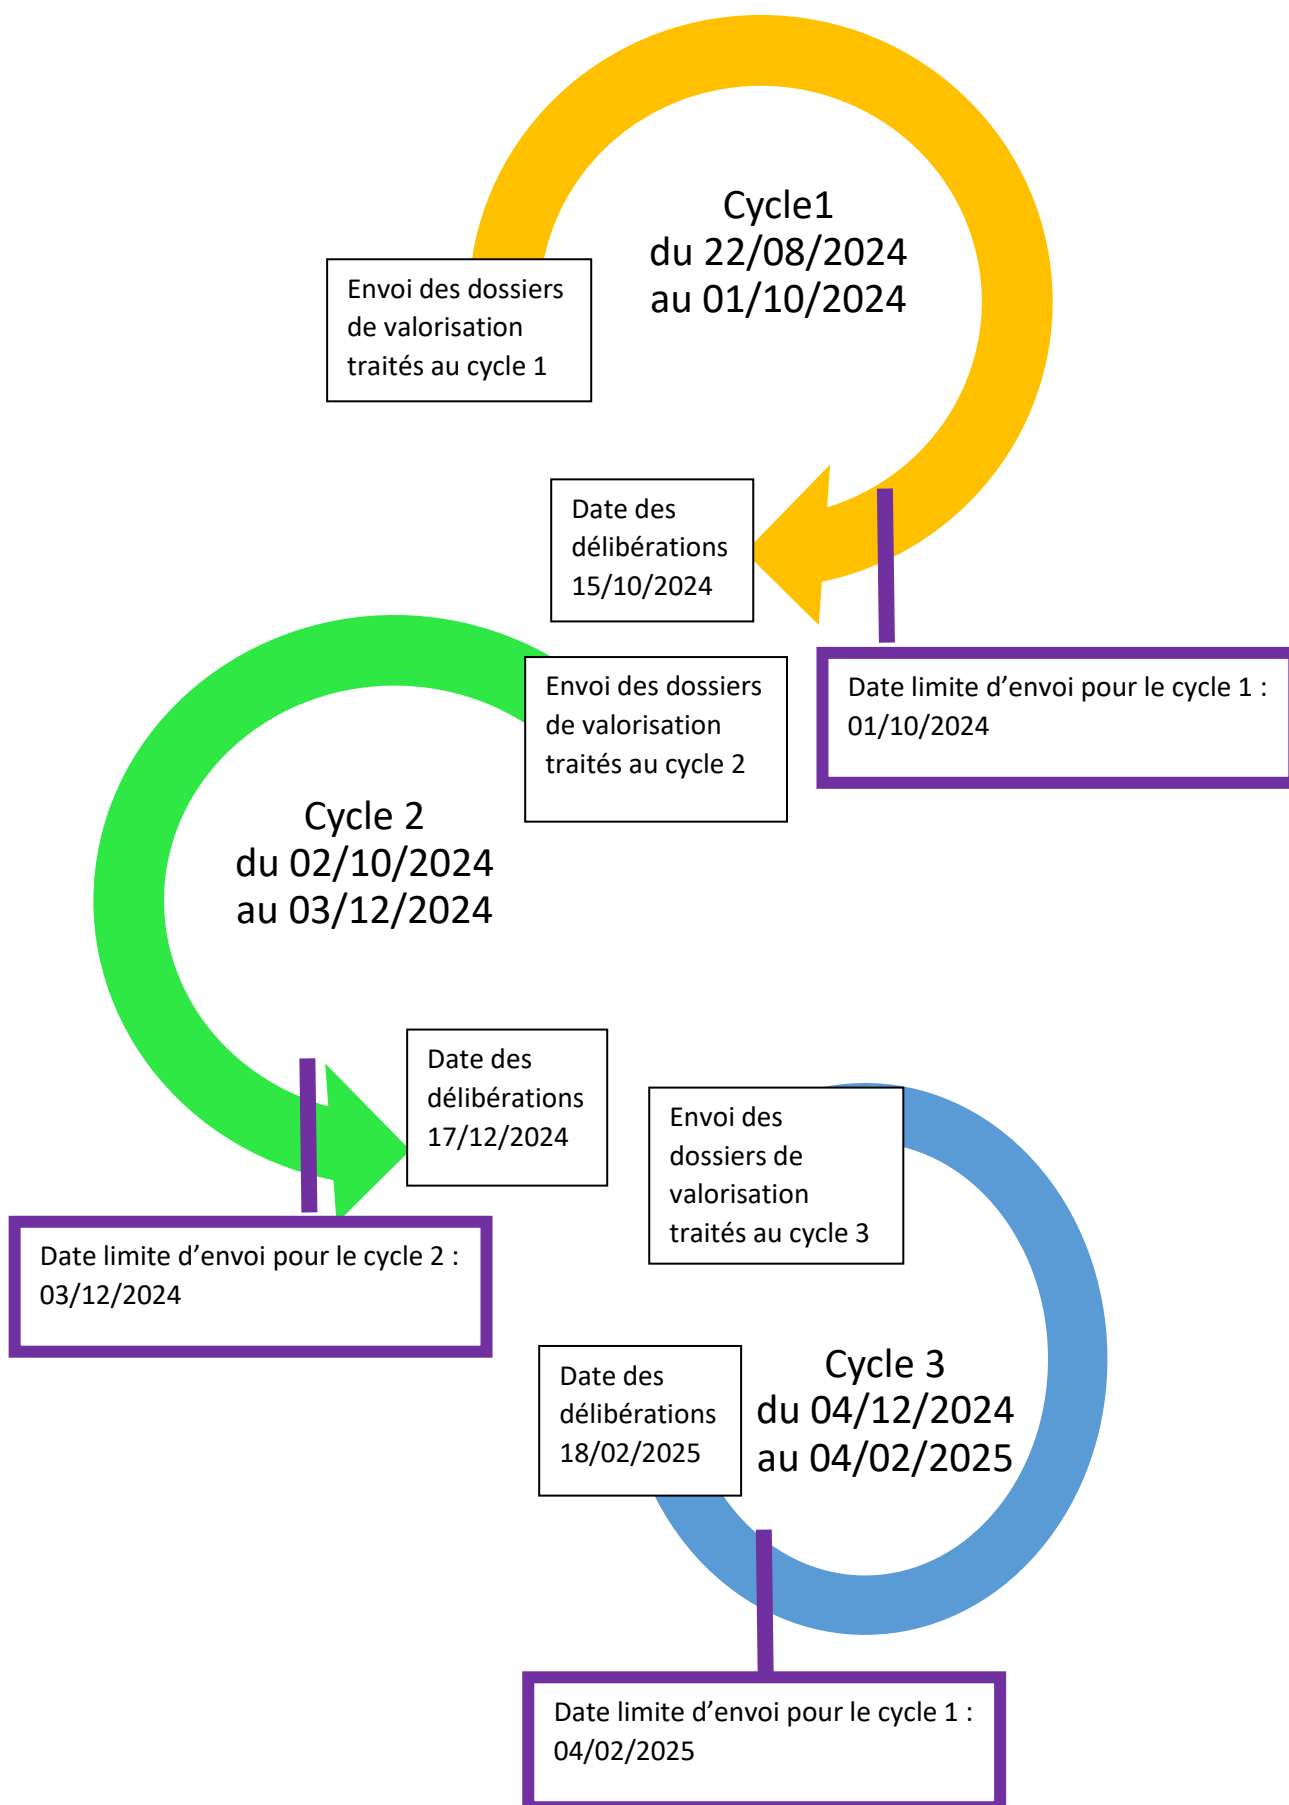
Cycle1
du 22/08/2024
au 01/10/2024

Envoi des dossiers de valorisation traités au cycle 1

Date des délibérations 15/10/2024

Date limite d’envoi pour le cycle 1 : 01/10/2024

Envoi des dossiers de valorisation traités au cycle 2

Cycle 2
du 02/10/2024
au 03/12/2024

Date des délibérations 17/12/2024

Date limite d’envoi pour le cycle 2 : 03/12/2024

Envoi des dossiers de valorisation traités au cycle 3

Date des délibérations 18/02/2025

Cycle 3
du 04/12/2024
au 04/02/2025

Date limite d’envoi pour le cycle 1 : 04/02/2025